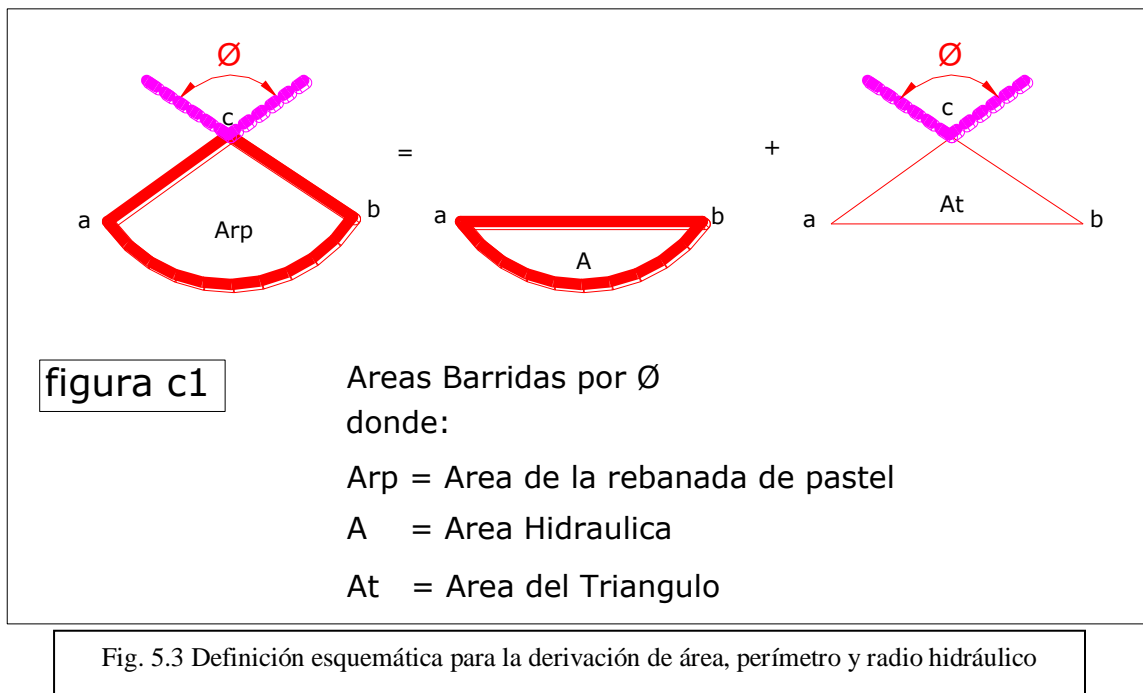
Ø

c

a

Arp

b

=

a

b

A

+

Ø

c

a

At

b

figura c1

Areas Barridas por Ø

donde:

Arp = Area de la rebanada de pastel

A = Area Hidraulica

At = Area del Triangulo

Fig. 5.3 Definición esquemática para la derivación de área, perímetro y radio hidráulico